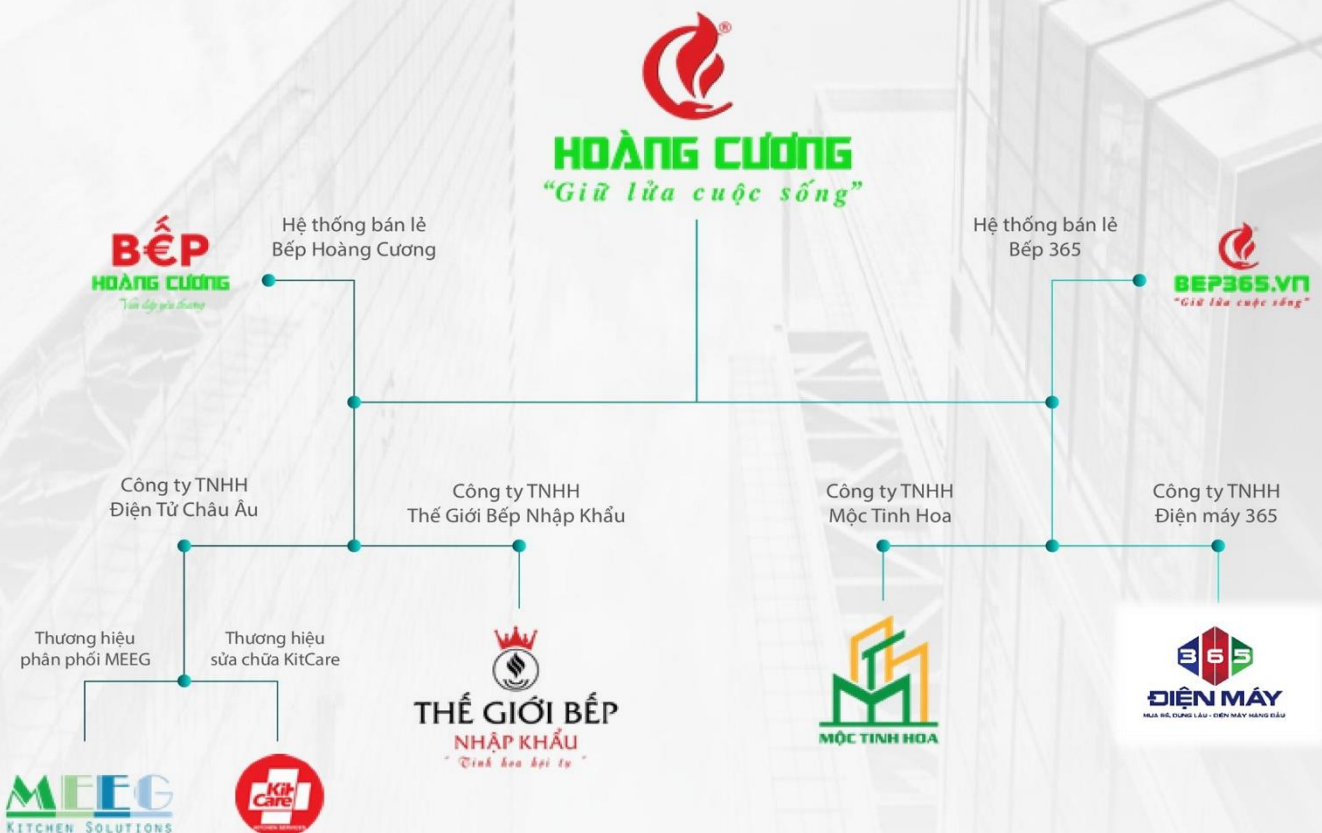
HOÀNG CƯƠNG
"Giữ lửa cuộc sống"

BẾP
HOÀNG CƯƠNG
Vun đắp yêu thương

Hệ thống bán lẻ
Bếp Hoàng Cương

Hệ thống bán lẻ
Bếp 365

BEP365.VN
"Giữ lửa cuộc sống"

Công ty TNHH
Điện Tử Châu Âu

Công ty TNHH
Thế Giới Bếp Nhập Khẩu

Công ty TNHH
Mộc Tinh Hoa

Công ty TNHH
Điện máy 365

Thương hiệu
phân phối MEEG

Thương hiệu
sửa chữa KitCare

THẾ GIỚI BẾP
NHẬP KHẨU
"Tinh hoa hội tụ"

MỘC TINH HOA

365
ĐIỆN MÁY
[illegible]

MEEG
KITCHEN SOLUTIONS

Kit Care
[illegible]